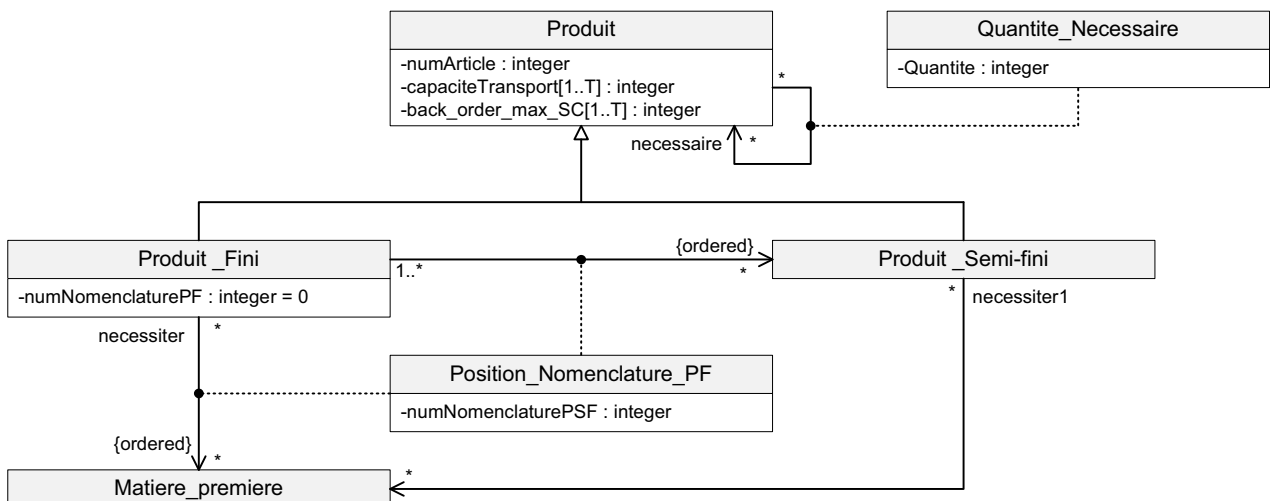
Produit
-numArticle : integer
-capaciteTransport[1..T] : integer
-back_order_max_SC[1..T] : integer

Quantite_Necessaire
-Quantite : integer

*
necessaire
*

Produit _Fini
-numNomenclaturePF : integer = 0

1..*
{ordered}
*

Produit _Semi-fini

*
necessiter1

necessiter
*

Position_Nomenclature_PF
-numNomenclaturePSF : integer

{ordered}
*
*

Matiere_premiere